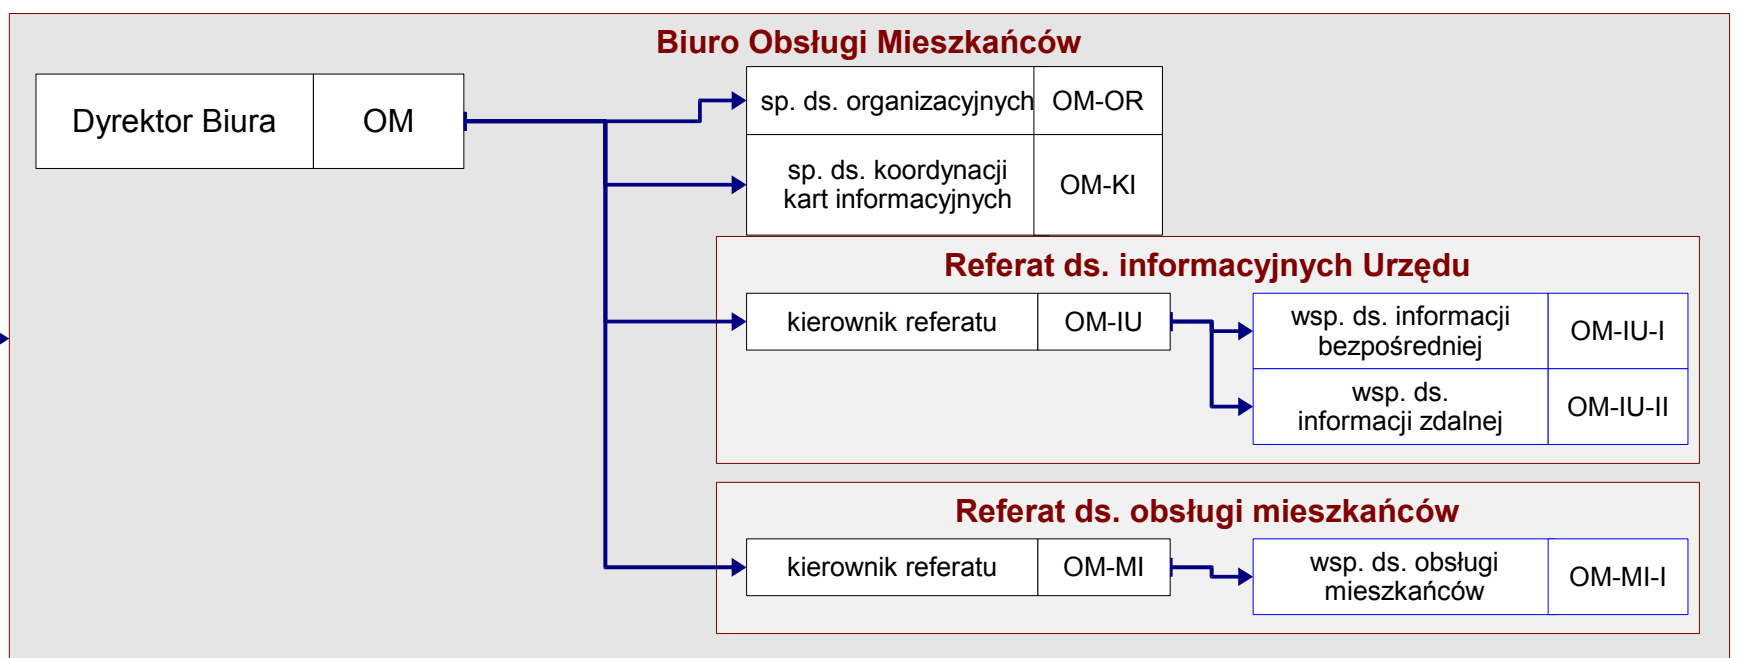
Biuro Obsługi Mieszkańców

| Dyrektor Biura | OM |
|---|---|

| sp. ds. organizacyjnych | OM-OR |
|---|---|
| sp. ds. koordynacji kart informacyjnych | OM-KI |

Referat ds. informacyjnych Urzędu

| kierownik referatu | OM-IU |
|---|---|

| wsp. ds. informacji bezpośredniej | OM-IU-I |
|---|---|
| wsp. ds. informacji zdalnej | OM-IU-II |

Referat ds. obsługi mieszkańców

| kierownik referatu | OM-MI |
|---|---|

| wsp. ds. obsługi mieszkańców | OM-MI-I |
|---|---|